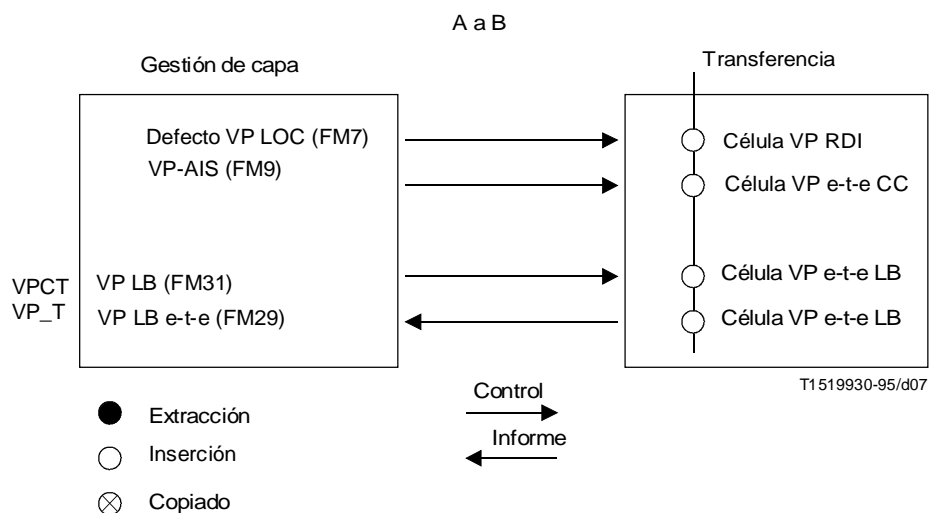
A a B

Gestión de capa

Transferencia

Defecto VP LOC (FM7)
VP-AIS (FM9)

Célula VP RDI
Célula VP e-t-e CC

VPCT
VP_T

VP LB (FM31)
VP LB e-t-e (FM29)

Célula VP e-t-e LB
Célula VP e-t-e LB

T1519930-95/d07

Extracción
Inserción
Copiado

Control
Informe